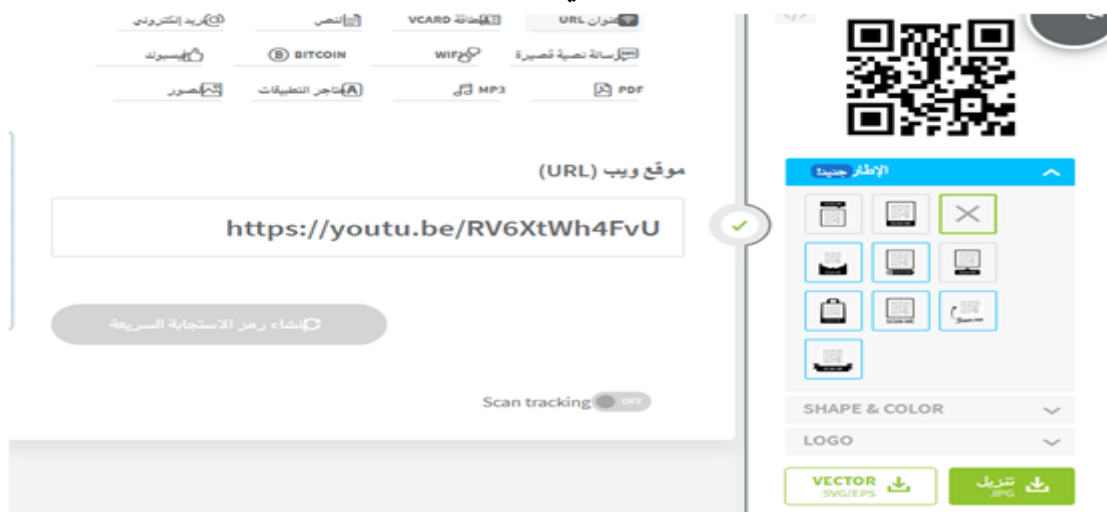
عنوان URL
بطاقة VCARD
النص
بريد إلكتروني
رسالة نصية قصيرة
WIFI
BITCOIN
فيسبوك
PDF
MP3
متاجر التطبيقات
الصور

موقع ويب (URL)

https://youtu.be/RV6XtWh4FvU

إنشاء رمز الاستجابة السريعة

Scan tracking OFF

الإطار جديد!

SHAPE & COLOR

LOGO

VECTOR
SVG/EPS

تنزيل
JPG